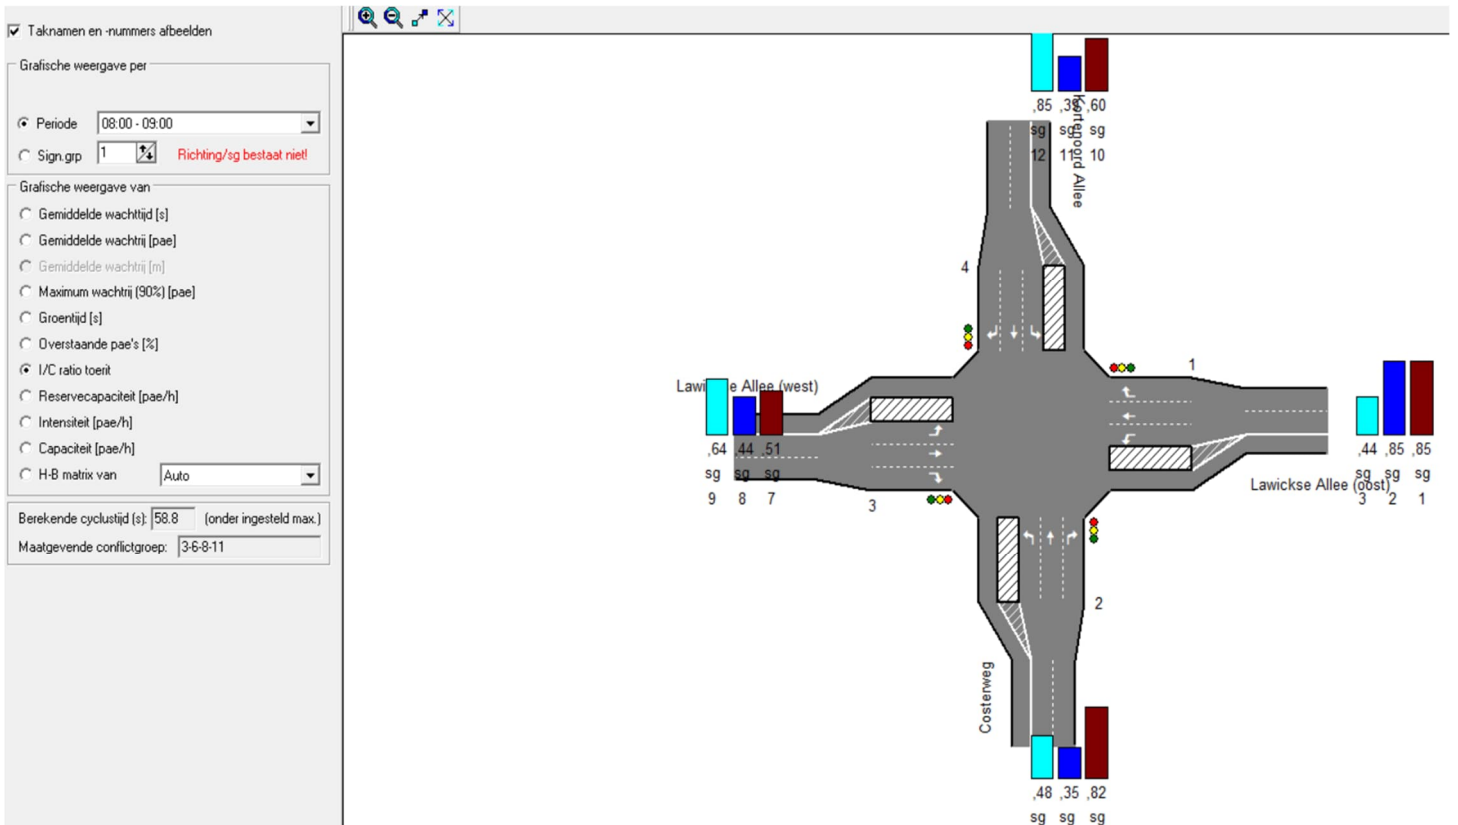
Taknamen en -nummers afbeelden

Grafische weergave per

Periode 08:00 - 09:00

Sign.grp 1 Richting/sg bestaat niet!

Grafische weergave van

Gemiddelde wachttijd [s]

Gemiddelde wachtrij [pae]

Gemiddelde wachtrij [m]

Maximum wachtrij (90%) [pae]

Groentijd [s]

Overstaande pae's [%]

I/C ratio toerit

Reservecapaciteit [pae/h]

Intensiteit [pae/h]

Capaciteit [pae/h]

H-B matrix van Auto

Berekende cyclustijd (s): 58.8 (onder ingesteld max.)

Maatgevende conflictgroep: 3-6-8-11

,85 ,35 ,60
sg sg sg
12 11 10

Kortenoord Allee

4

1

Lawickse Allee (west)

,64 ,44 ,51
sg sg sg
9 8 7

3

,44 ,85 ,85
sg sg sg
3 2 1

Lawickse Allee (oost)

2

Costerweg

,48 ,35 ,82
sg sg sg